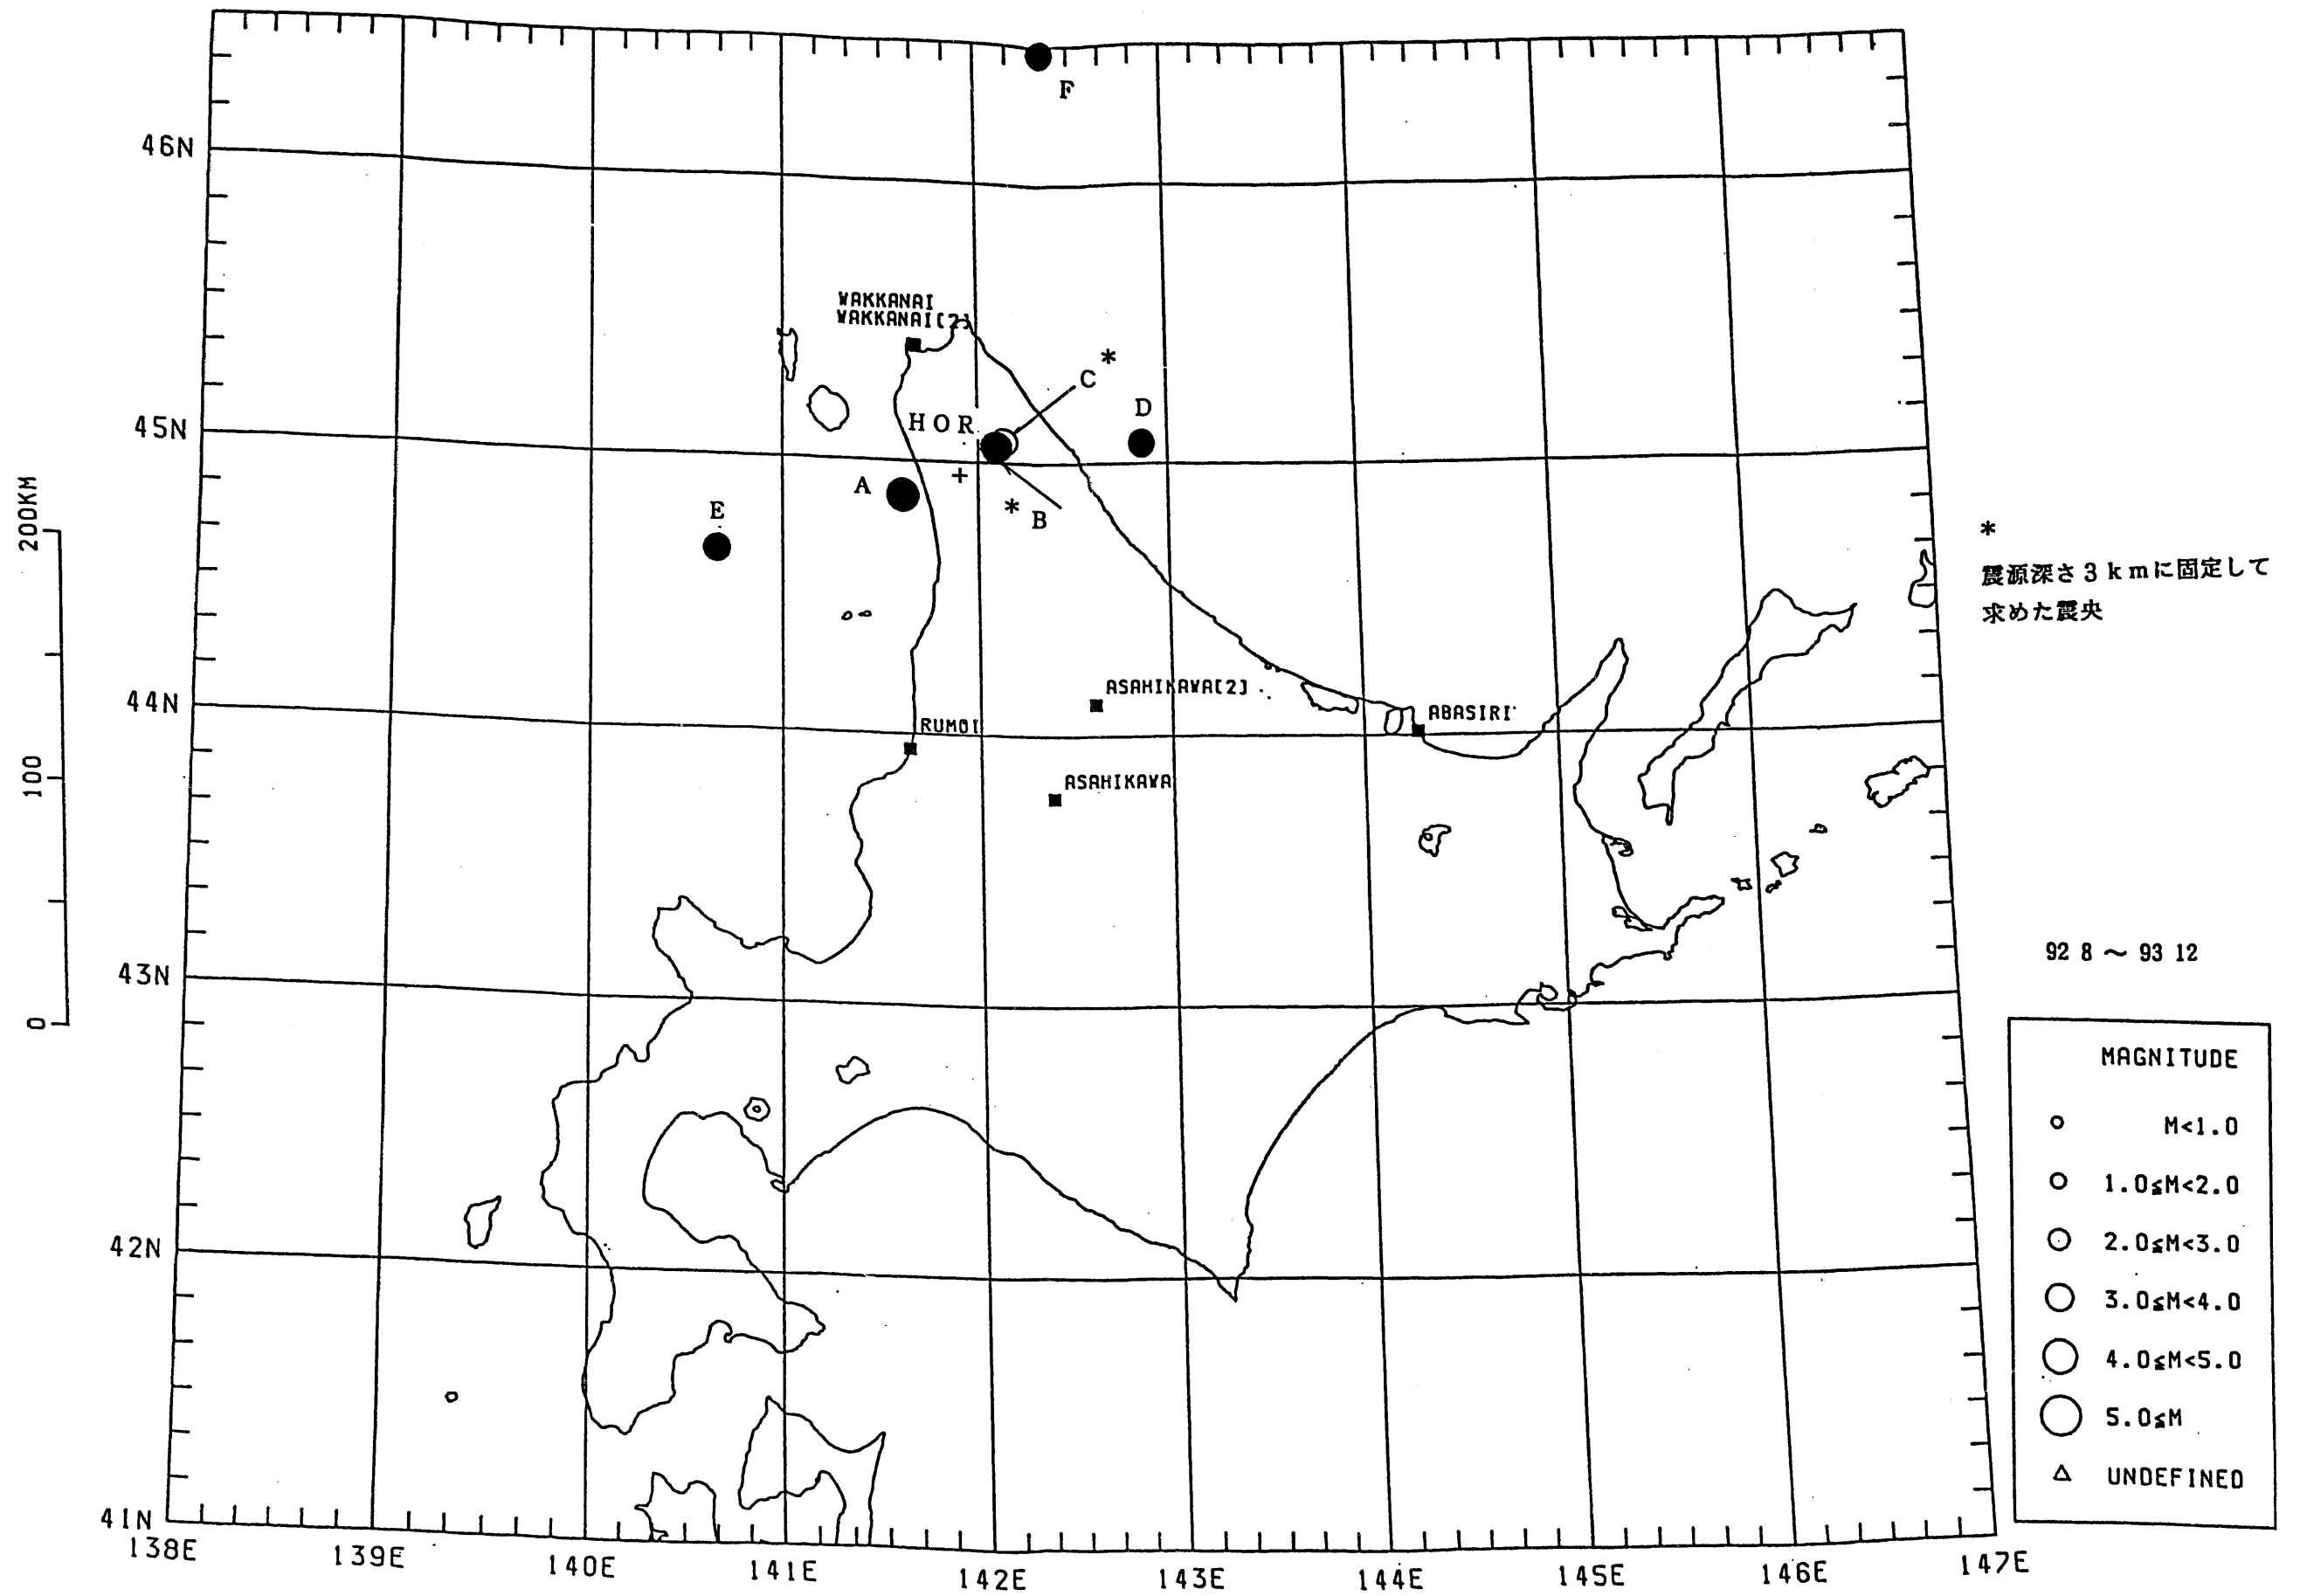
F

46N

WAKKANAI
WAKKANAI[2]

C *

D

HOR

45N

A

+

* B

E

200KM

100

0

*
震源深さ3kmに固定して
求めた震央

ASAHIKAWA[2]

ABASIRI

44N

RUMOI

ASAHIKAWA

92 8 〜 93 12

43N

MAGNITUDE

M<1.0

1.0≤M<2.0

2.0≤M<3.0

3.0≤M<4.0

4.0≤M<5.0

5.0≤M

UNDEFINED

42N

41N

138E 139E 140E 141E 142E 143E 144E 145E 146E 147E